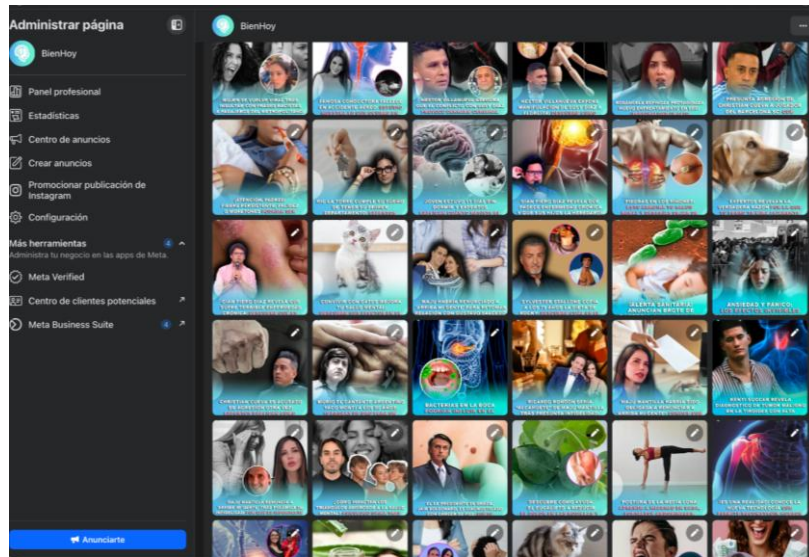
Administrar página

BienHoy

Panel profesional

Estadísticas

Centro de anuncios

Crear anuncios

Promocionar publicación de Instagram

Configuración

Más herramientas

Administra tu negocio en las apps de Meta.

Meta Verified

Centro de clientes potenciales

Meta Business Suite

Anunciarte

BienHoy

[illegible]

¡ALERTA SANITARIA! ANUNCIAN BROTE DE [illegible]

ANSIEDAD Y PÁNICO: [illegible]

BACTERIAS EN LA BOCA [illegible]